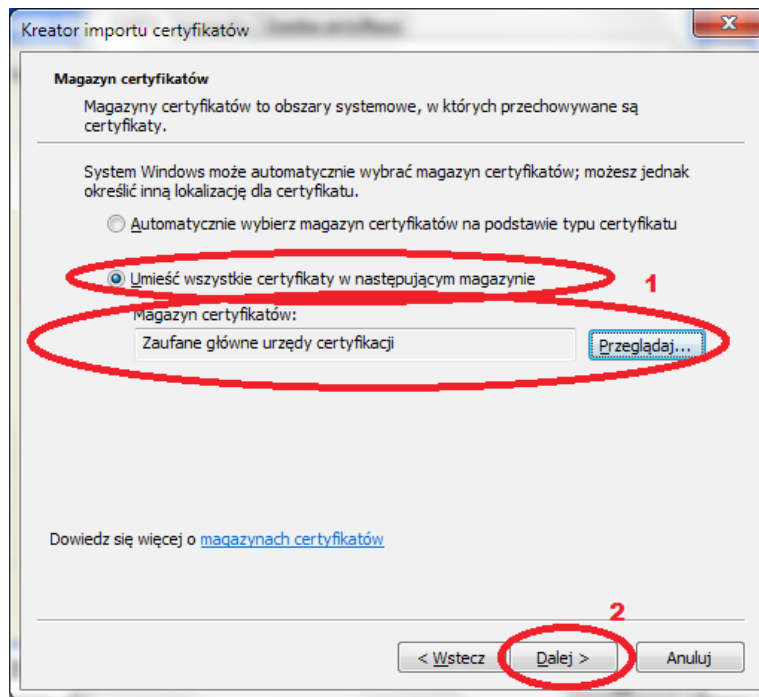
Kreator importu certyfikatów

Magazyn certyfikatów

Magazyny certyfikatów to obszary systemowe, w których przechowywane są certyfikaty.

System Windows może automatycznie wybrać magazyn certyfikatów; możesz jednak określić inną lokalizację dla certyfikatu.

Automatycznie wybierz magazyn certyfikatów na podstawie typu certyfikatu

Umieść wszystkie certyfikaty w następującym magazynie

1

Magazyn certyfikatów:

Zaufane główne urzędy certyfikacji

Przeglądaj...

Dowiedz się więcej o magazynach certyfikatów

2

< Wstecz

Dalej >

Anuluj